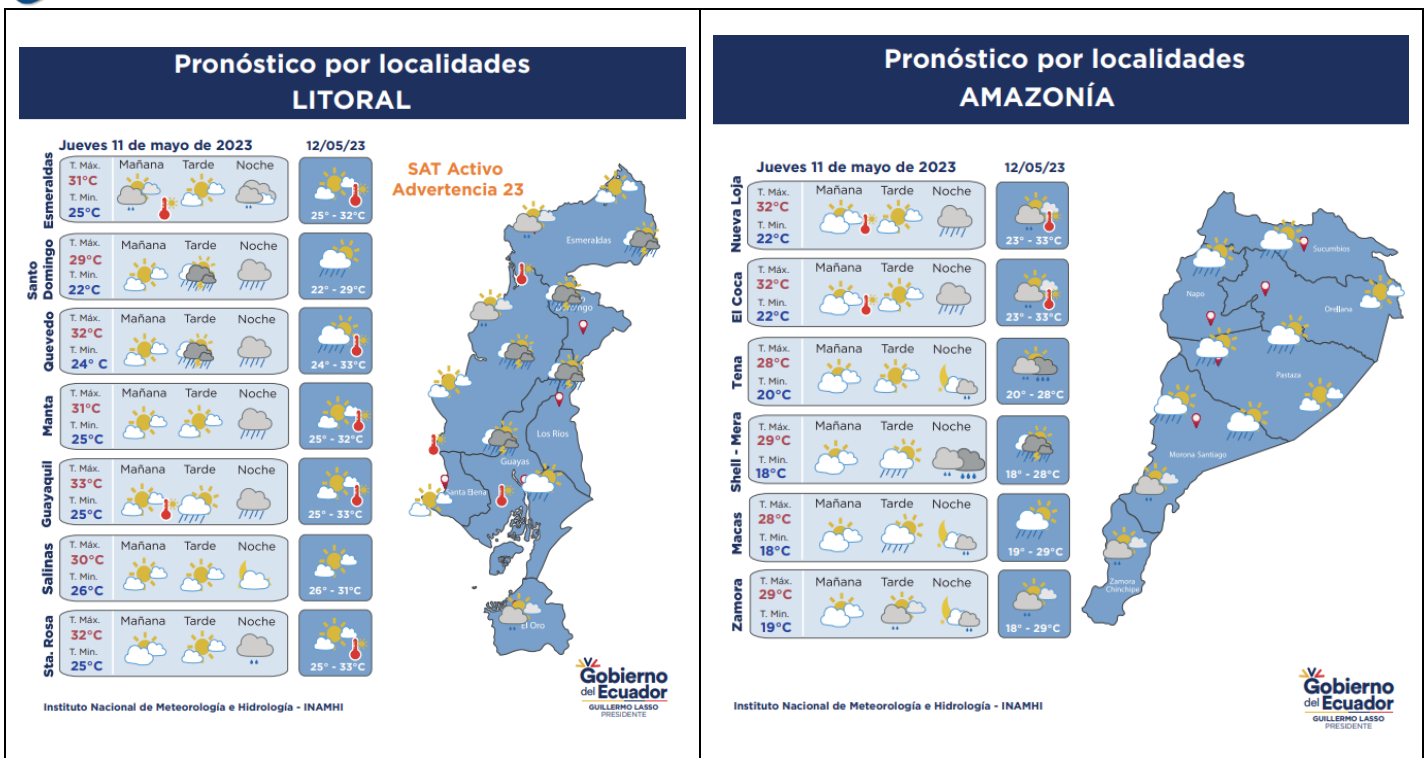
Pronóstico por localidades
LITORAL

Jueves 11 de mayo de 2023

12/05/23

SAT Activo
Advertencia 23

| | | Mañana | Tarde | Noche | 12/05/23 |
|---|---|---|---|---|---|
| Esmeraldas | T. Máx. 31°C T. Min. 25°C | | | | 25° - 32°C |
| Santo Domingo | T. Máx. 29°C T. Min. 22°C | | | | 22° - 29°C |
| Quevedo | T. Máx. 32°C T. Min. 24° C | | | | 24° - 33°C |
| Manta | T. Máx. 31°C T. Min. 25°C | | | | 25° - 32°C |
| Guayaquil | T. Máx. 33°C T. Min. 25°C | | | | 25° - 33°C |
| Salinas | T. Máx. 30°C T. Min. 26°C | | | | 26° - 31°C |
| Sta. Rosa | T. Máx. 32°C T. Min. 25°C | | | | 25° - 33°C |

Esmeraldas
Santo Domingo
Los Ríos
Guayas
Santa Elena
El Oro

Gobierno del Ecuador
GUILLERMO LASSO
PRESIDENTE

Instituto Nacional de Meteorología e Hidrología - INAMHI

Pronóstico por localidades
AMAZONÍA

Jueves 11 de mayo de 2023

12/05/23

| | | Mañana | Tarde | Noche | 12/05/23 |
|---|---|---|---|---|---|
| Nueva Loja | T. Máx. 32°C T. Min. 22°C | | | | 23° - 33°C |
| El Coca | T. Máx. 32°C T. Min. 22°C | | | | 23° - 33°C |
| Tena | T. Máx. 28°C T. Min. 20°C | | | | 20° - 28°C |
| Shell - Mera | T. Máx. 29°C T. Min. 18°C | | | | 18° - 28°C |
| Macas | T. Máx. 28°C T. Min. 18°C | | | | 19° - 29°C |
| Zamora | T. Máx. 29°C T. Min. 19°C | | | | 18° - 29°C |

Sucumbíos
Napo
Orellana
Pastaza
Morona Santiago
Zamora Chinchipe

Instituto Nacional de Meteorología e Hidrología - INAMHI

Gobierno del Ecuador
GUILLERMO LASSO
PRESIDENTE